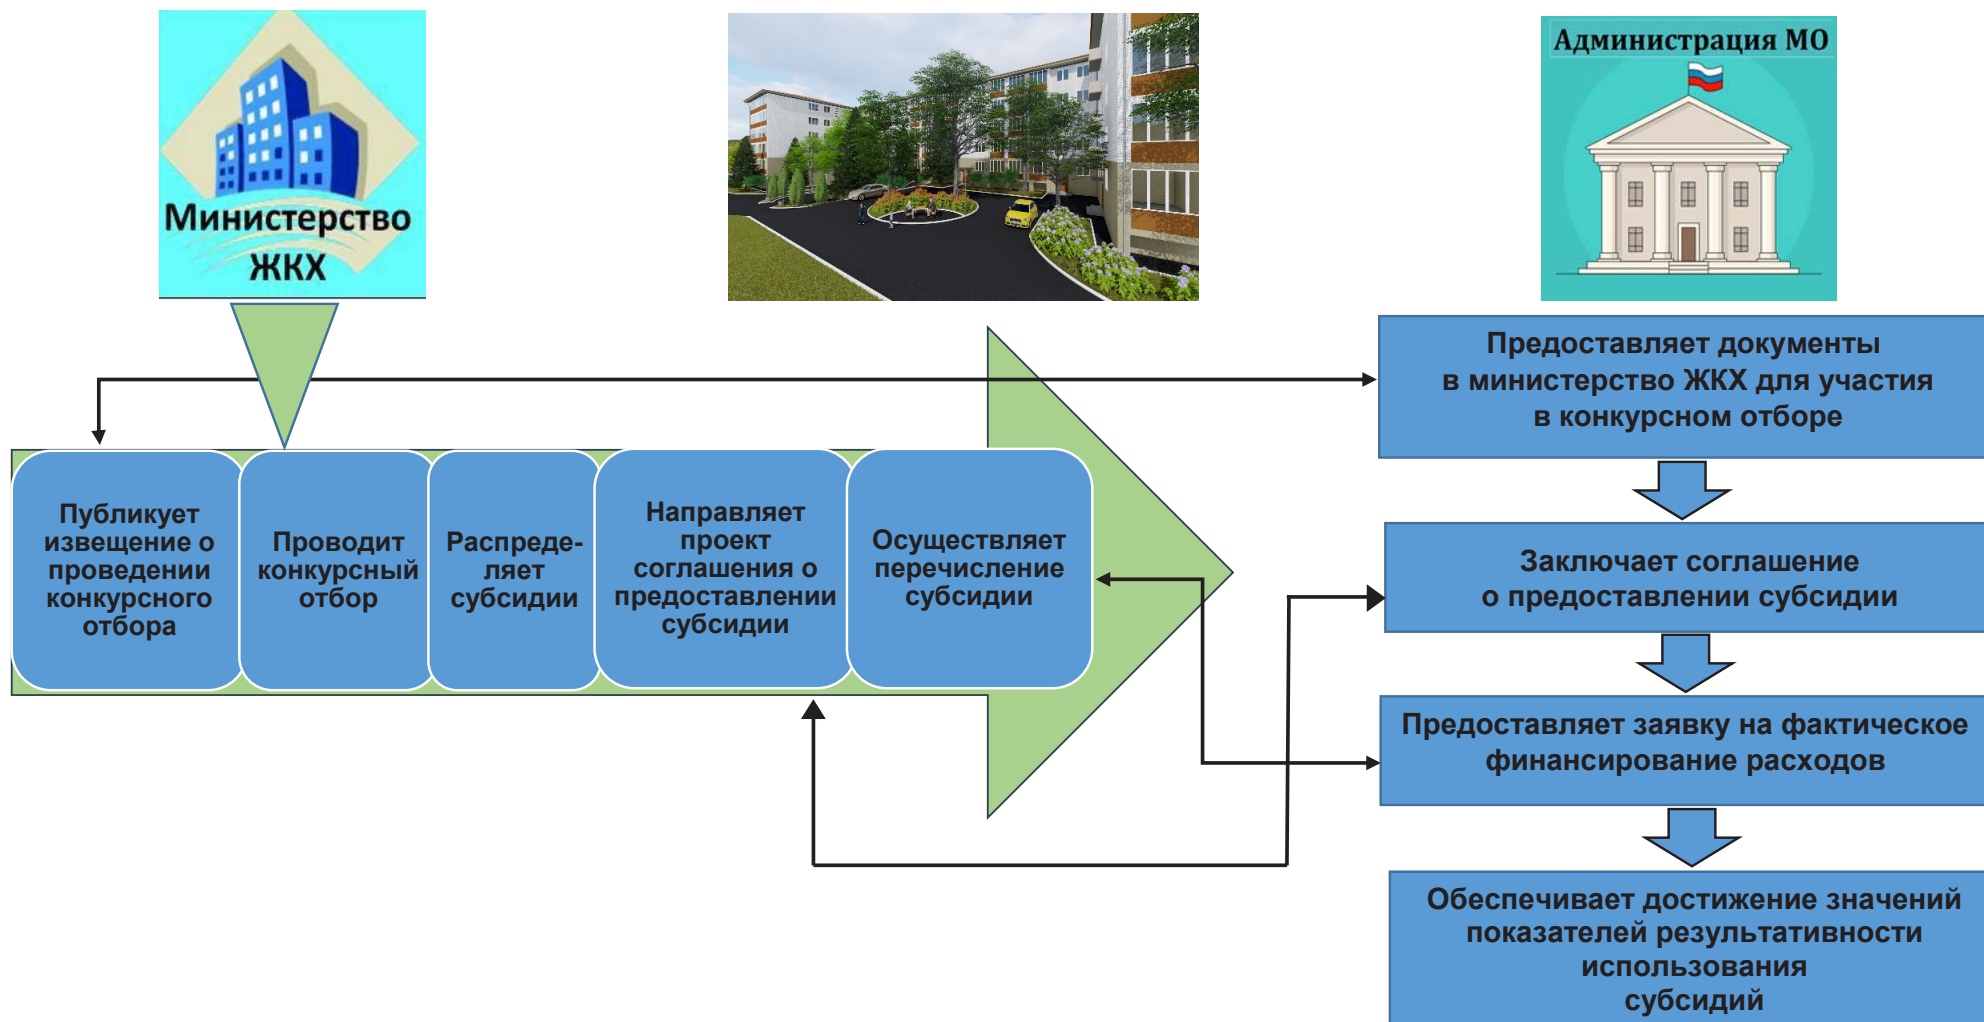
Министерство ЖКХ

Администрация МО

Предоставляет документы в министерство ЖКХ для участия в конкурсном отборе

Публикует извещение о проведении конкурсного отбора

Проводит конкурсный отбор

Распределяет субсидии

Направляет проект соглашения о предоставлении субсидии

Осуществляет перечисление субсидии

Заключает соглашение о предоставлении субсидии

Предоставляет заявку на фактическое финансирование расходов

Обеспечивает достижение значений показателей результативности использования субсидий